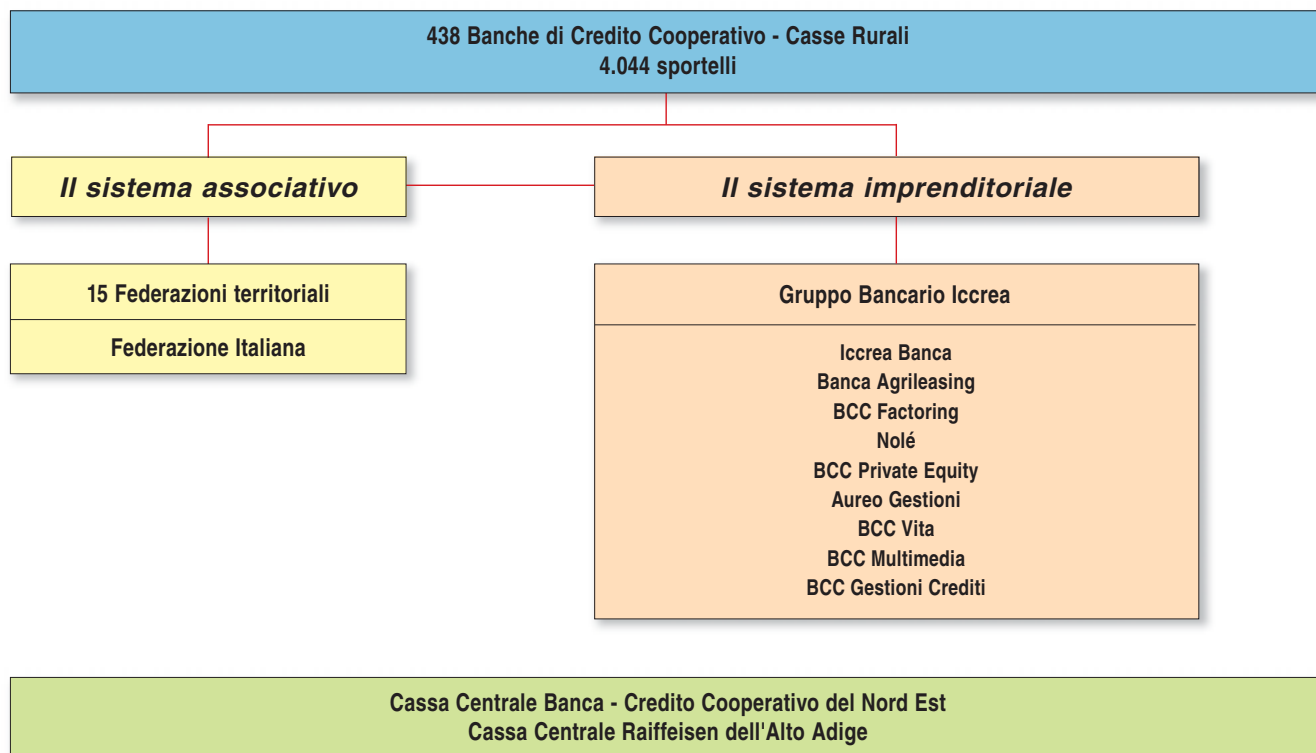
438 Banche di Credito Cooperativo - Casse Rurali
4.044 sportelli

Il sistema associativo

Il sistema imprenditoriale

15 Federazioni territoriali

Federazione Italiana

Gruppo Bancario Iccrea

Iccrea Banca
Banca Agrileasing
BCC Factoring
Nolé
BCC Private Equity
Aureo Gestioni
BCC Vita
BCC Multimedia
BCC Gestioni Crediti

Cassa Centrale Banca - Credito Cooperativo del Nord Est
Cassa Centrale Raiffeisen dell'Alto Adige